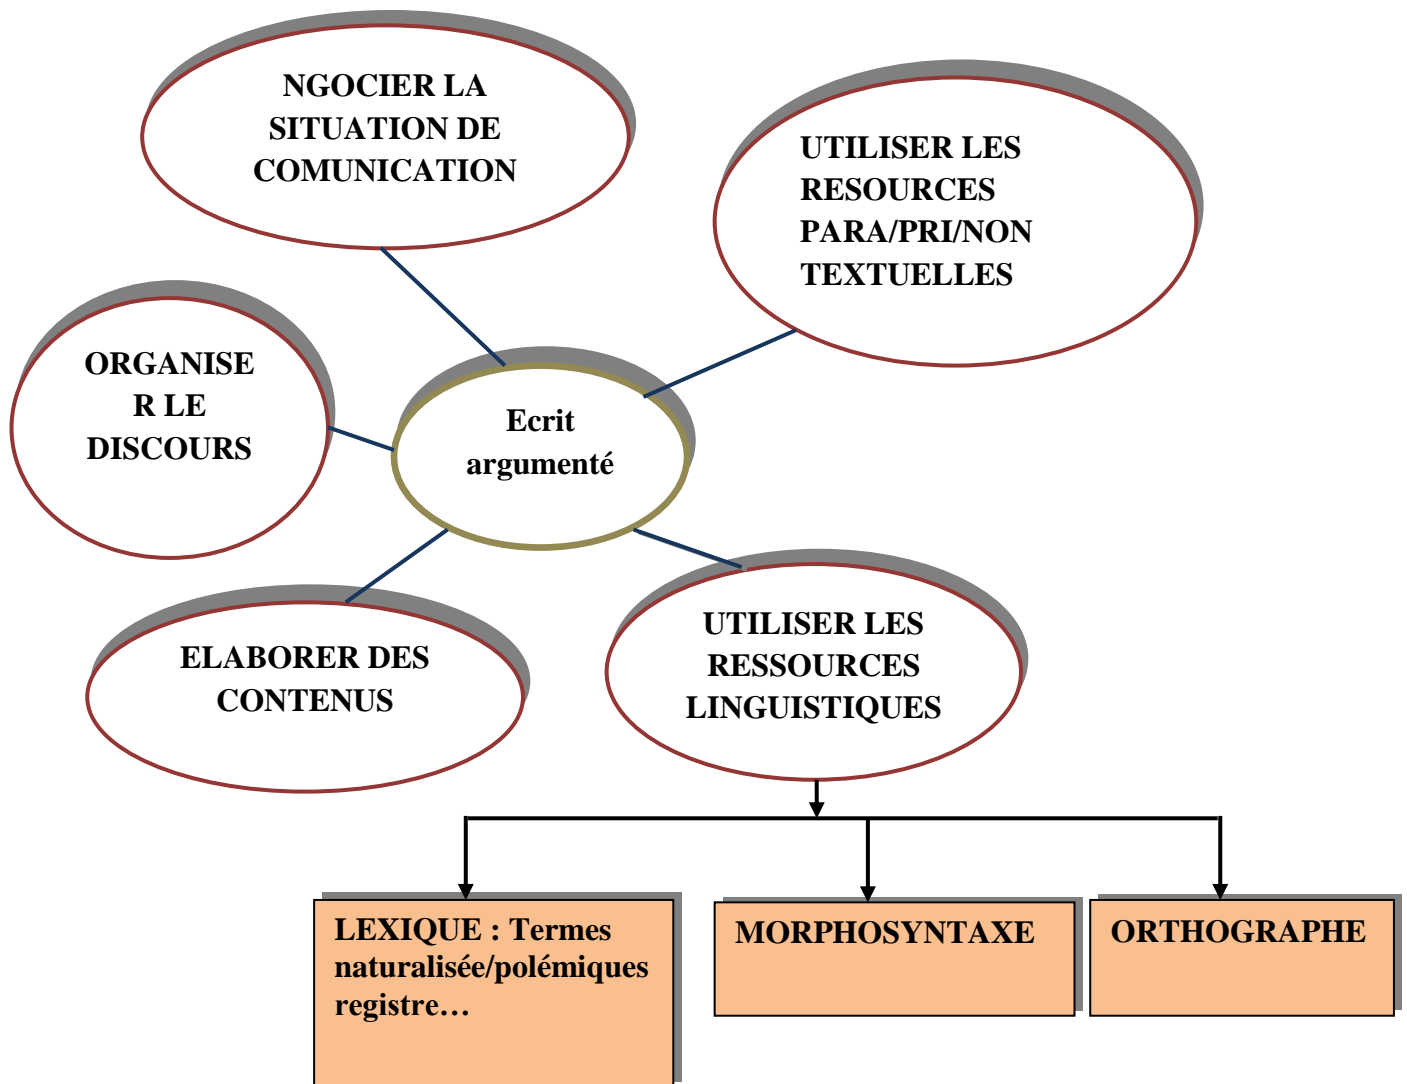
NGOCIER LA SITUATION DE COMUNICATION

UTILISER LES RESOURCES PARA/PRI/NON TEXTUELLES

ORGANISE R LE DISCOURS

Ecrit argumenté

ELABORER DES CONTENUS

UTILISER LES RESSOURCES LINGUISTIQUES

LEXIQUE : Termes naturalisée/polémiques registre…

MORPHOSYNTAXE

ORTHOGRAPHE